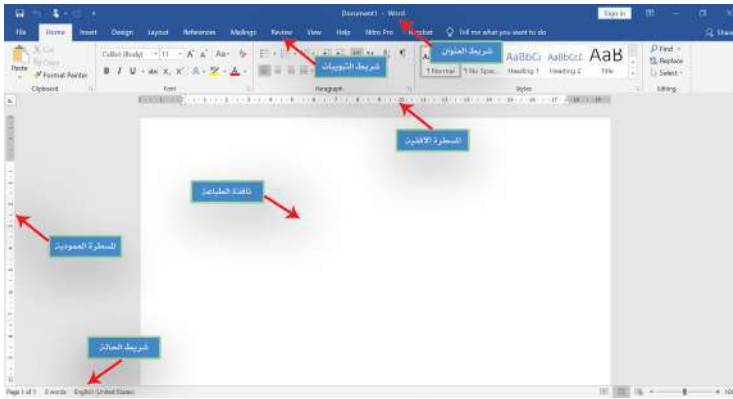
Document1 - Word
Sign in
File Home Insert Design Layout References Mailings Review View Help Nitro Pro Acrobat Tell me what you want to do
Share
شريط العنوان
شريط التبويبات
Cut
Copy
Paste
Format Painter
Clipboard
Calibri (Body) 11 A A Aa
B I U abc x x A A
Font
Paragraph
AaBbCcDc AaBbCcDc AaBbCc AaBbCcI AaB
1 Normal 1 No Spac... Heading 1 Heading 2 Title
Styles
Find
Replace
Select
Editing
المسطرة الافقية
نافذة الطباعة
المسطرة العمودية
شريط الحالة
Page 1 of 1 0 words English (United States)